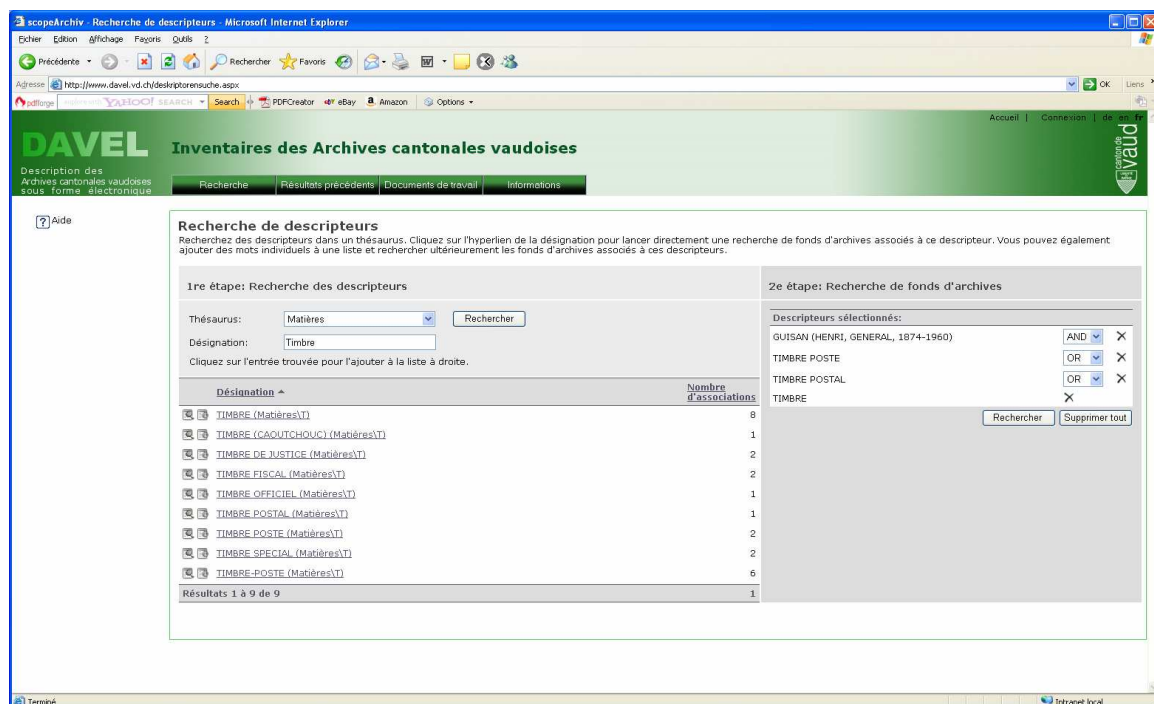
scopeArchiv - Recherche de descripteurs - Microsoft Internet Explorer

Fichier Edition Affichage Favoris Outils ?

Précédente Rechercher Favoris

Adresse http://www.davel.vd.ch/deskriptorensuche.aspx

OK Liens

pdfforge YAHOO! SEARCH Search PDFCreator eBay Amazon Options

DAVEL
Description des Archives cantonales vaudoises sous forme électronique

Inventaires des Archives cantonales vaudoises

Recherche | Résultats précédents | Documents de travail | Informations

Accueil | Connexion | de en fr

canton de vaud

? Aide

Recherche de descripteurs
Recherchez des descripteurs dans un thésaurus. Cliquez sur l'hyperlien de la désignation pour lancer directement une recherche de fonds d'archives associés à ce descripteur. Vous pouvez également ajouter des mots individuels à une liste et rechercher ultérieurement les fonds d'archives associés à ces descripteurs.

1re étape: Recherche des descripteurs

Thésaurus: Matières Rechercher
Désignation: Timbre
Cliquez sur l'entrée trouvée pour l'ajouter à la liste à droite.

| Désignation | Nombre d'associations |
|---|---|
| TIMBRE (Matières\T) | 8 |
| TIMBRE (CAOUTCHOUC) (Matières\T) | 1 |
| TIMBRE DE JUSTICE (Matières\T) | 2 |
| TIMBRE FISCAL (Matières\T) | 2 |
| TIMBRE OFFICIEL (Matières\T) | 1 |
| TIMBRE POSTAL (Matières\T) | 1 |
| TIMBRE POSTE (Matières\T) | 2 |
| TIMBRE SPECIAL (Matières\T) | 2 |
| TIMBRE-POSTE (Matières\T) | 6 |
| Résultats 1 à 9 de 9 | 1 |

2e étape: Recherche de fonds d'archives

Descripteurs sélectionnés:
GUISAN (HENRI, GENERAL, 1874-1960) AND
TIMBRE POSTE OR
TIMBRE POSTAL OR
TIMBRE

Rechercher Supprimer tout

Terminé Intranet local